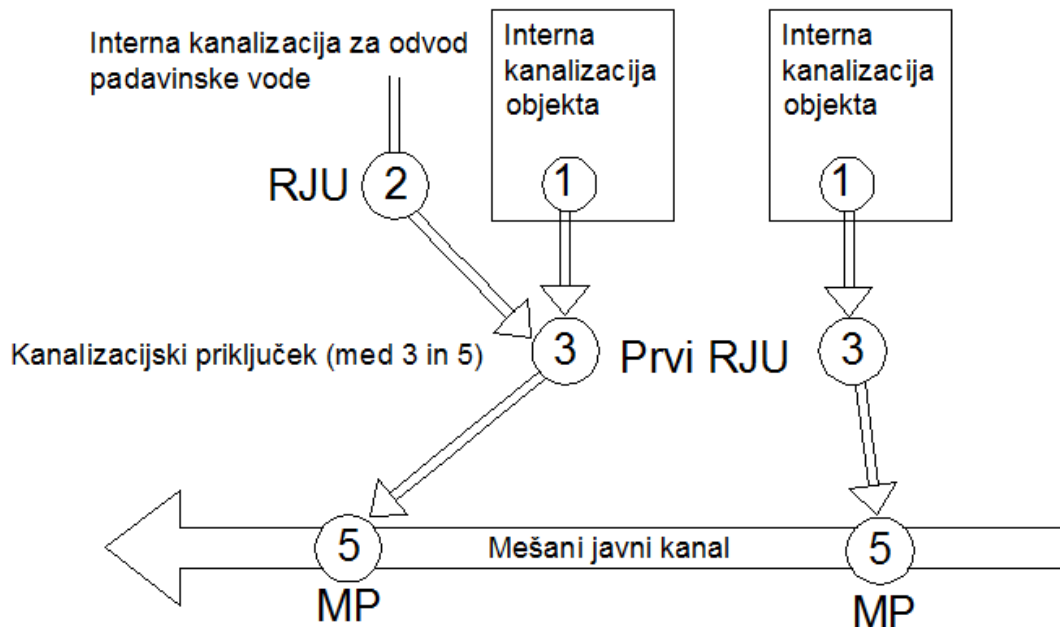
Interna kanalizacija za odvod padavinske vode

Interna kanalizacija objekta

Interna kanalizacija objekta

RJU 2

1

1

Kanalizacijski priključek (med 3 in 5)

3

Prvi RJU

3

5

Mešani javni kanal

5

MP

MP